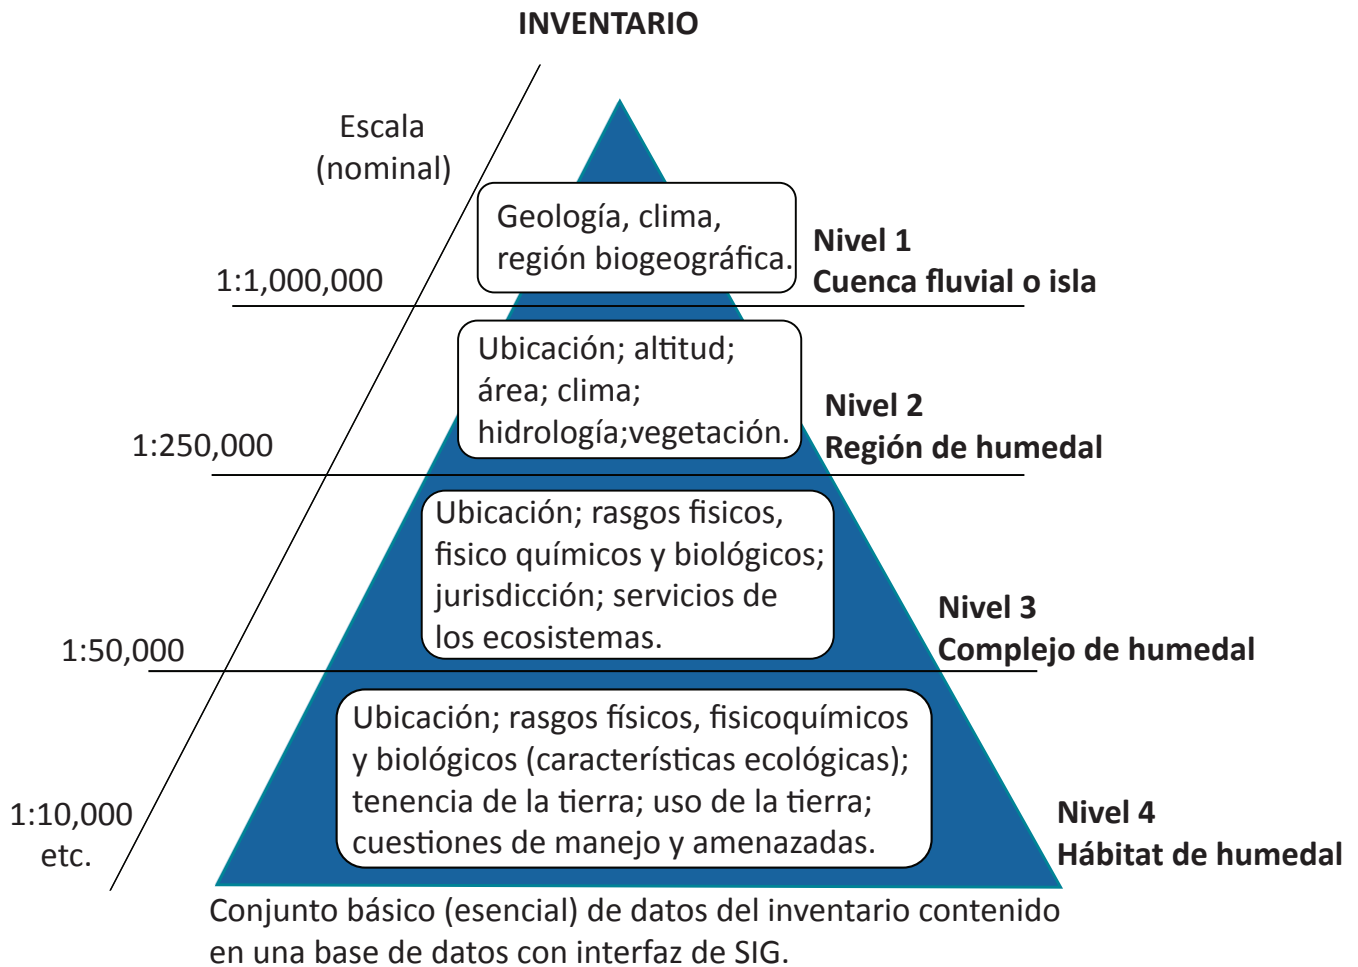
INVENTARIO

Escala (nominal)

Geología, clima, región biogeográfica.

Nivel 1
Cuenca fluvial o isla

1:1,000,000

Ubicación; altitud; área; clima; hidrología;vegetación.

Nivel 2
Región de humedal

1:250,000

Ubicación; rasgos fisicos, fisico químicos y biológicos; jurisdicción; servicios de los ecosistemas.

Nivel 3
Complejo de humedal

1:50,000

Ubicación; rasgos físicos, fisicoquímicos y biológicos (características ecológicas); tenencia de la tierra; uso de la tierra; cuestiones de manejo y amenazadas.

1:10,000
etc.

Nivel 4
Hábitat de humedal

Conjunto básico (esencial) de datos del inventario contenido en una base de datos con interfaz de SIG.